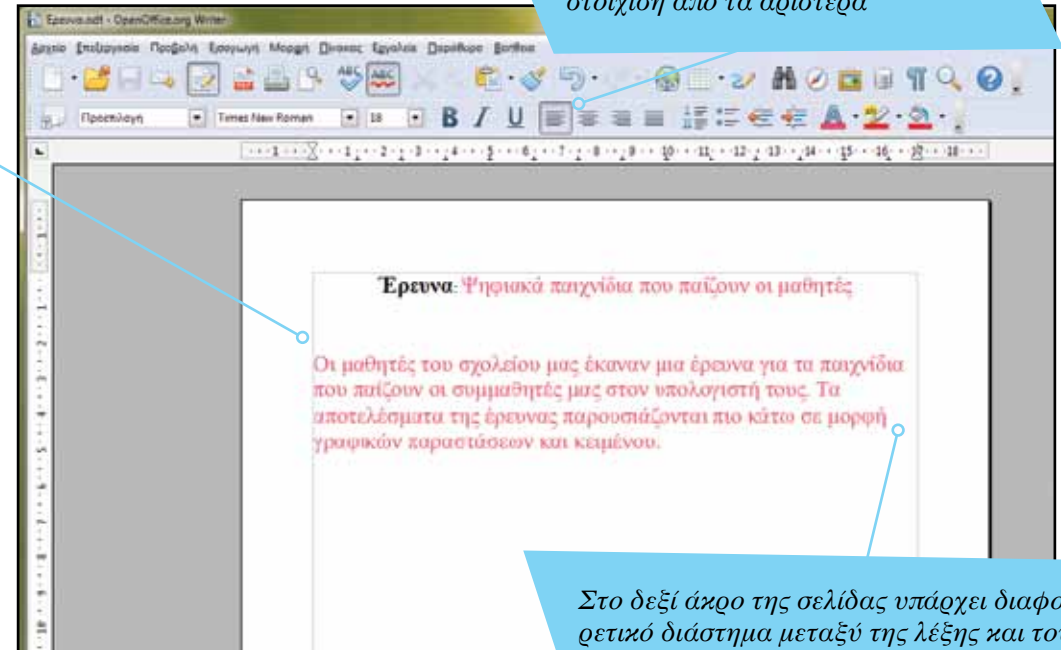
στοίχιση από τα αριστερά

Έρευνα.odt - OpenOffice.org Writer

Αρχείο Επεξεργασία Προβολή Εισαγωγή Μορφή Πίνακας Εργαλεία Παράθυρο Βοήθεια

Προεπιλογή Times New Roman 18

Έρευνα: Ψηφιακά παιχνίδια που παίζουν οι μαθητές

Οι μαθητές του σχολείου μας έκαναν μια έρευνα για τα παιχνίδια που παίζουν οι συμμαθητές μας στον υπολογιστή τους. Τα αποτελέσματα της έρευνας παρουσιάζονται πιο κάτω σε μορφή γραφικών παραστάσεων και κειμένου.

Στο δεξί άκρο της σελίδας υπάρχει διαφορετικό διάστημα μεταξύ της λέξης και το